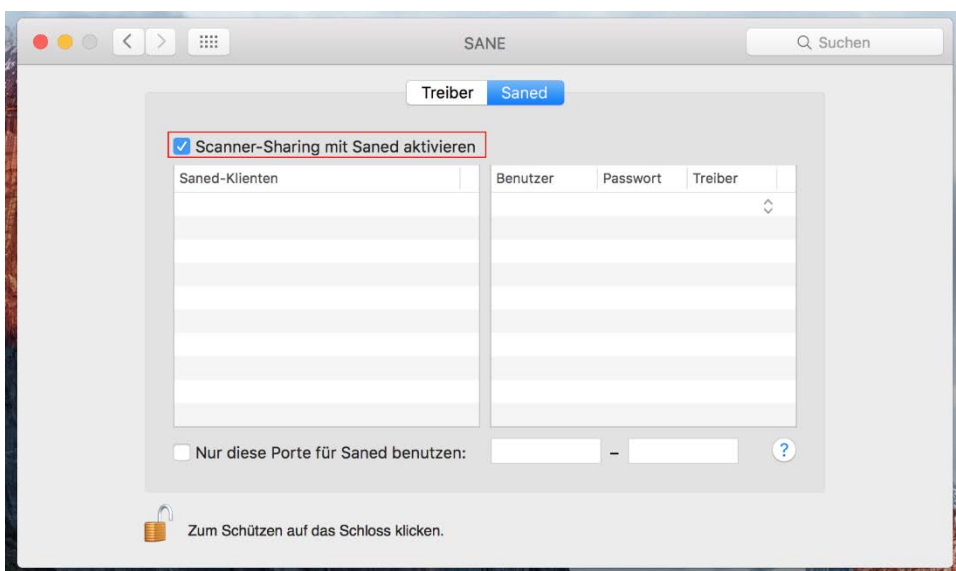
SANE

Suchen

Treiber Saned

Scanner-Sharing mit Saned aktivieren

| Saned-Klienten |
|---|

| Benutzer | Passwort | Treiber |
|---|---|---|

Nur diese Porte für Saned benutzen: –

?

Zum Schützen auf das Schloss klicken.